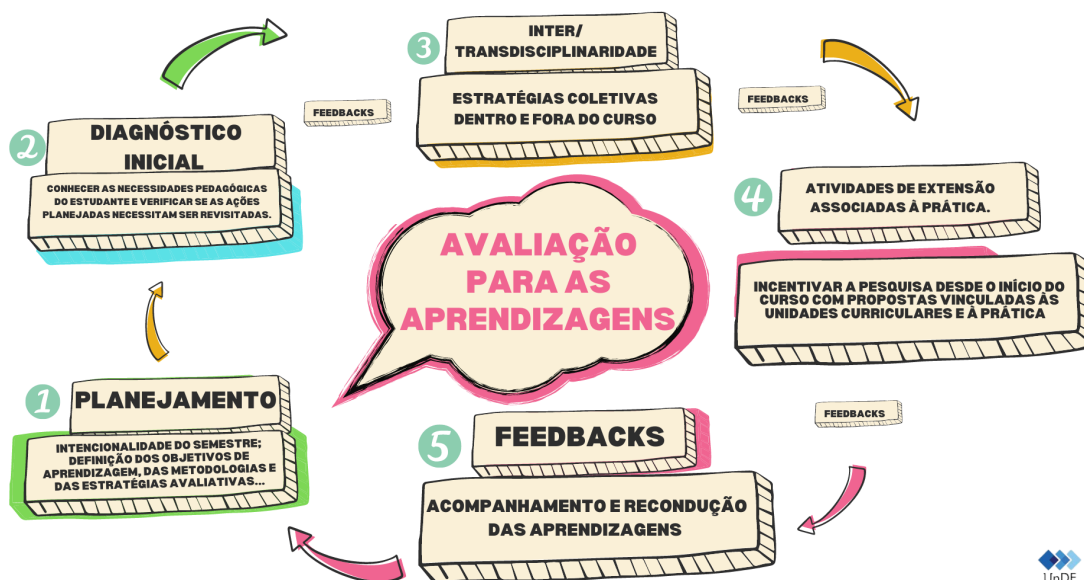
3
INTER/
TRANSDISCIPLINARIDADE

ESTRATÉGIAS COLETIVAS
DENTRO E FORA DO CURSO

FEEDBACKS

FEEDBACKS

2
DIAGNÓSTICO
INICIAL

CONHECER AS NECESSIDADES PEDAGÓGICAS DO ESTUDANTE E VERIFICAR SE AS AÇÕES PLANEJADAS NECESSITAM SER REVISITADAS.

4
ATIVIDADES DE EXTENSÃO
ASSOCIADAS À PRÁTICA.

AVALIAÇÃO
PARA AS
APRENDIZAGENS

INCENTIVAR A PESQUISA DESDE O INÍCIO DO CURSO COM PROPOSTAS VINCULADAS ÀS UNIDADES CURRICULARES E À PRÁTICA

FEEDBACKS

1
PLANEJAMENTO

INTENCIONALIDADE DO SEMESTRE; DEFINIÇÃO DOS OBJETIVOS DE APRENDIZAGEM, DAS METODOLOGIAS E DAS ESTRATÉGIAS AVALIATIVAS...

5
FEEDBACKS

ACOMPANHAMENTO E RECONDUÇÃO
DAS APRENDIZAGENS

UnDF